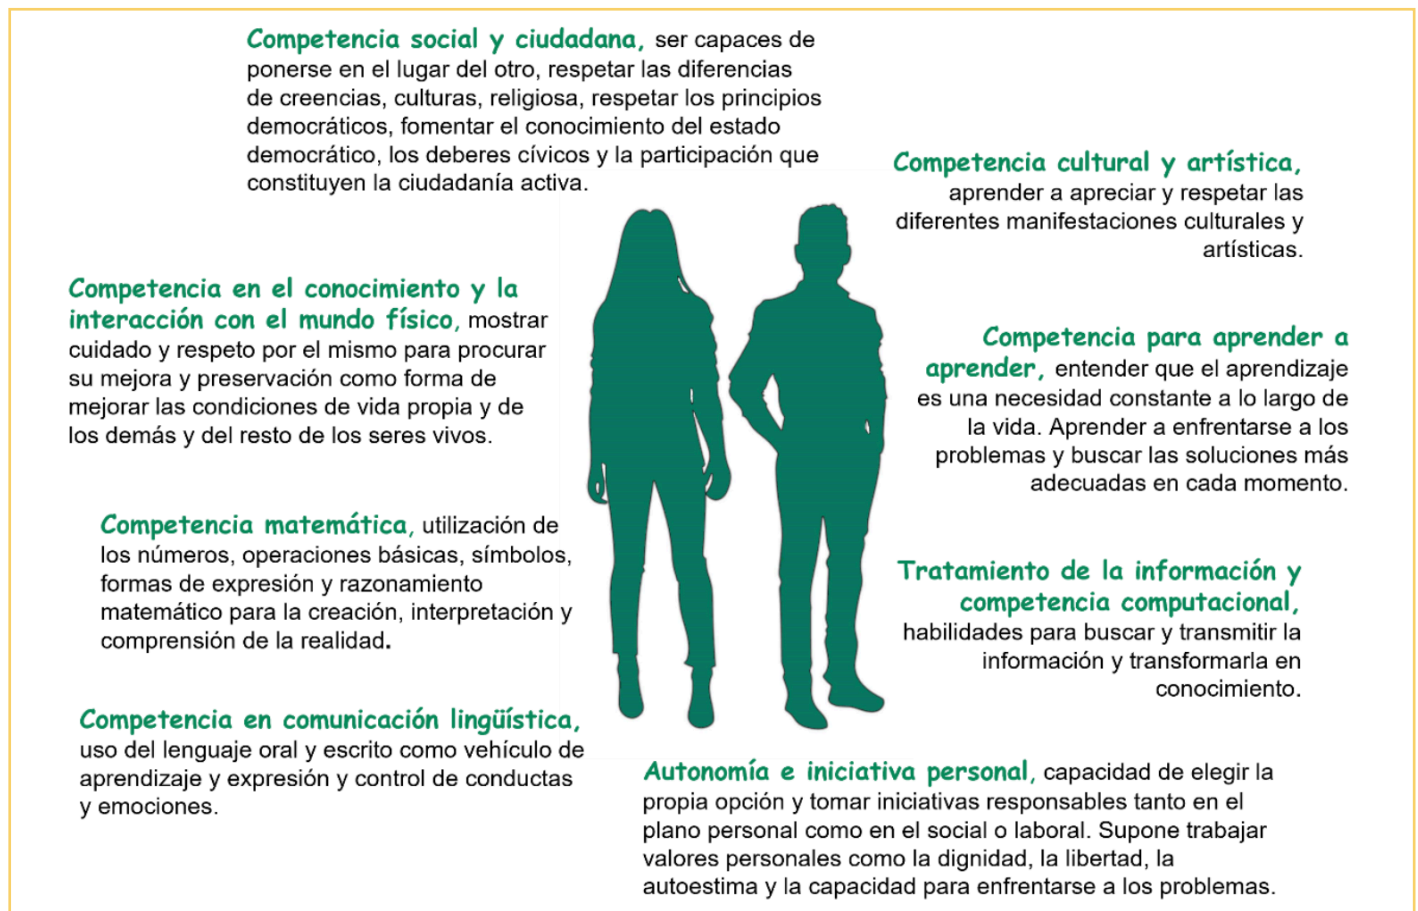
Competencia social y ciudadana, ser capaces de ponerse en el lugar del otro, respetar las diferencias de creencias, culturas, religiosa, respetar los principios democráticos, fomentar el conocimiento del estado democrático, los deberes cívicos y la participación que constituyen la ciudadanía activa.

Competencia cultural y artística, aprender a apreciar y respetar las diferentes manifestaciones culturales y artísticas.

Competencia en el conocimiento y la interacción con el mundo físico, mostrar cuidado y respeto por el mismo para procurar su mejora y preservación como forma de mejorar las condiciones de vida propia y de los demás y del resto de los seres vivos.

Competencia para aprender a aprender, entender que el aprendizaje es una necesidad constante a lo largo de la vida. Aprender a enfrentarse a los problemas y buscar las soluciones más adecuadas en cada momento.

Competencia matemática, utilización de los números, operaciones básicas, símbolos, formas de expresión y razonamiento matemático para la creación, interpretación y comprensión de la realidad.

Tratamiento de la información y competencia computacional, habilidades para buscar y transmitir la información y transformarla en conocimiento.

Competencia en comunicación lingüística, uso del lenguaje oral y escrito como vehículo de aprendizaje y expresión y control de conductas y emociones.

Autonomía e iniciativa personal, capacidad de elegir la propia opción y tomar iniciativas responsables tanto en el plano personal como en el social o laboral. Supone trabajar valores personales como la dignidad, la libertad, la autoestima y la capacidad para enfrentarse a los problemas.